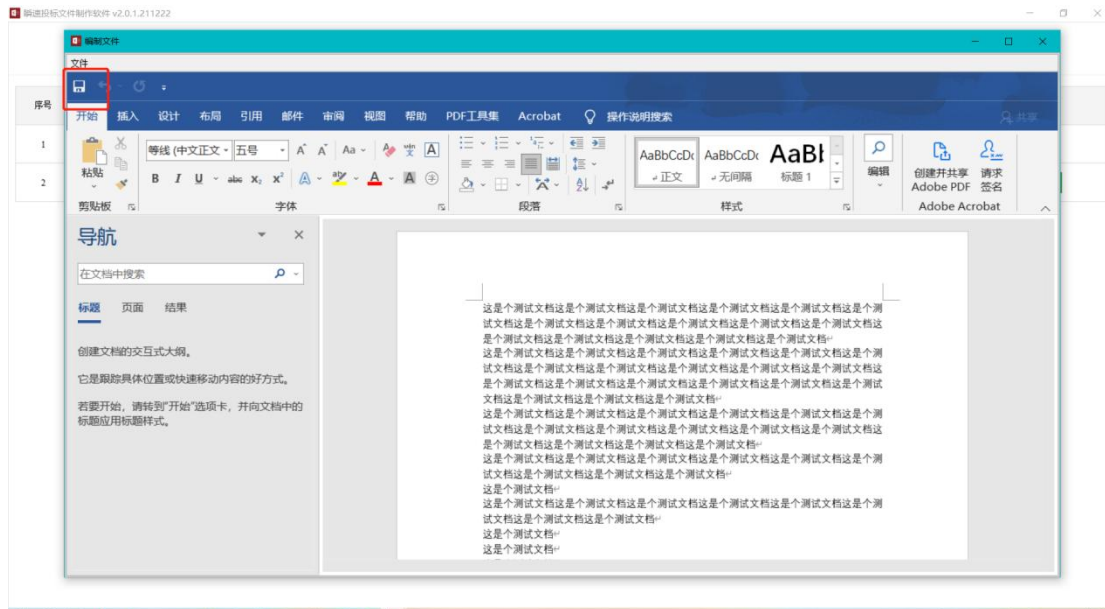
瞬速投标文件制作软件 v2.0.1.211222

编辑文件

文件

序号
1
2

开始 插入 设计 布局 引用 邮件 审阅 视图 帮助 PDF工具集 Acrobat 操作说明搜索

共享

粘贴
剪贴板

等线 (中文正文 五号
B I U abc $x_2$ $x^2$ A
字体

段落

AaBbCcDc AaBbCcDc AaBl
正文 无间隔 标题 1
样式

编辑

创建并共享 Adobe PDF
请求签名
Adobe Acrobat

导航

在文档中搜索

标题 页面 结果

创建文档的交互式大纲。

它是跟踪具体位置或快速移动内容的好方式。

若要开始，请转到"开始"选项卡，并向文档中的标题应用标题样式。

这是个测试文档这是个测试文档这是个测试文档这是个测试文档这是个测试文档这是个测试文档这是个测试文档这是个测试文档这是个测试文档这是个测试文档这是个测试文档这是个测试文档这是个测试文档这是个测试文档这是个测试文档这是个测试文档这是个测试文档

这是个测试文档这是个测试文档这是个测试文档这是个测试文档这是个测试文档这是个测试文档这是个测试文档这是个测试文档这是个测试文档这是个测试文档这是个测试文档这是个测试文档这是个测试文档这是个测试文档这是个测试文档这是个测试文档这是个测试文档这是个测试文档这是个测试文档这是个测试文档这是个测试文档

这是个测试文档这是个测试文档这是个测试文档这是个测试文档这是个测试文档这是个测试文档这是个测试文档这是个测试文档这是个测试文档这是个测试文档这是个测试文档这是个测试文档这是个测试文档这是个测试文档这是个测试文档这是个测试文档这是个测试文档

这是个测试文档这是个测试文档这是个测试文档这是个测试文档这是个测试文档这是个测试文档这是个测试文档这是个测试文档这是个测试文档

这是个测试文档

这是个测试文档这是个测试文档这是个测试文档这是个测试文档这是个测试文档这是个测试文档这是个测试文档这是个测试文档

这是个测试文档

这是个测试文档